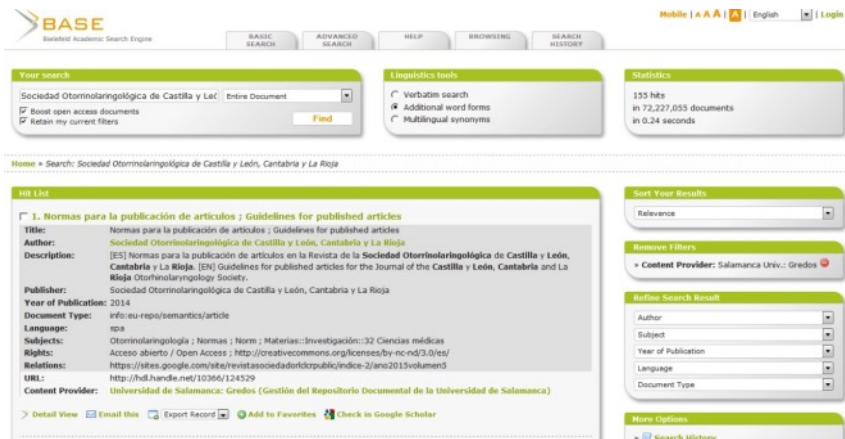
BASE
Bielefeld Academic Search Engine

BASIC SEARCH | ADVANCED SEARCH | HELP | BROWSING | SEARCH HISTORY

Mobile | A A A | A | English | Login

Your search
Sociedad Otorrinolaringológica de Castilla y Leó
Entire Document
Boost open access documents
Retain my current filters
Find

Linguistics tools
Verbatim search
Additional word forms
Multilingual synonyms

Statistics
155 hits
in 72,227,055 documents
in 0.24 seconds

Home » Search: Sociedad Otorrinolaringológica de Castilla y León, Cantabria y La Rioja

Hit List

1. Normas para la publicación de artículos ; Guidelines for published articles

| | |
|---|---|
| Title: | Normas para la publicación de artículos ; Guidelines for published articles |
| Author: | Sociedad Otorrinolaringológica de Castilla y León, Cantabria y La Rioja |
| Description: | [ES] Normas para la publicación de artículos en la Revista de la Sociedad Otorrinolaringológica de Castilla y León, Cantabria y La Rioja. [EN] Guidelines for published articles for the Journal of the Castilla y León, Cantabria and La Rioja Otorhinolaryngology Society. |
| Publisher: | Sociedad Otorrinolaringológica de Castilla y León, Cantabria y La Rioja |
| Year of Publication: | 2014 |
| Document Type: | info:eu-repo/semantics/article |
| Language: | spa |
| Subjects: | Otorrinolaringología ; Normas ; Norm ; Materias::Investigación::32 Ciencias médicas |
| Rights: | Acceso abierto / Open Access ; http://creativecommons.org/licenses/by-nc-nd/3.0/es/ |
| Relations: | https://sites.google.com/site/revistasociedadorlclcrpublic/indice-2/ano2015volumen5 |
| URL: | http://hdl.handle.net/10366/124529 |
| Content Provider: | Universidad de Salamanca: Gredos (Gestión del Repositorio Documental de la Universidad de Salamanca) |

Detail View | Email this | Export Record | Add to Favorites | Check in Google Scholar

Sort Your Results
Relevance

Remove Filters
» Content Provider: Salamanca Univ.: Gredos

Refine Search Result
Author
Subject
Year of Publication
Language
Document Type

More Options
Search History